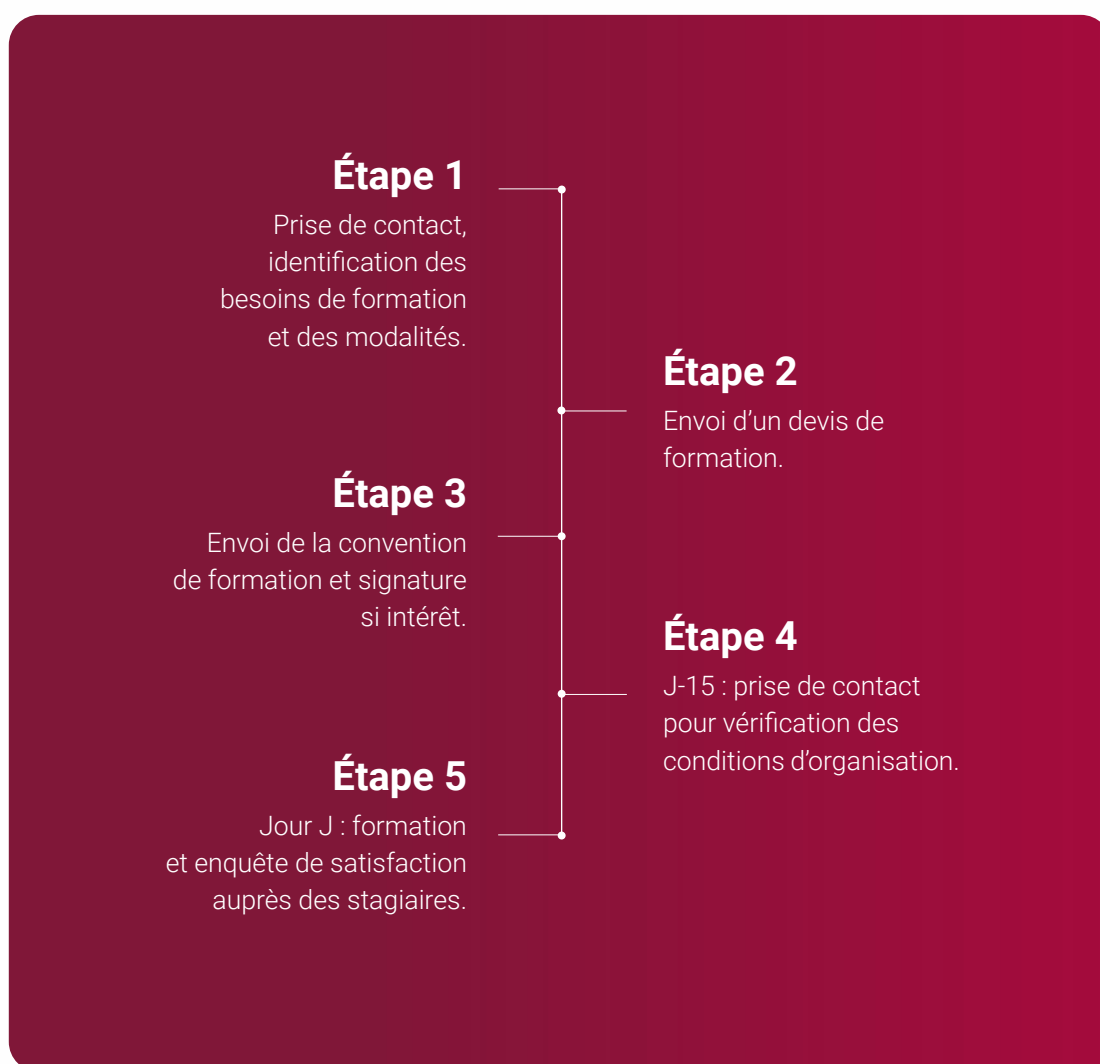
**Étape 1**
Prise de contact, identification des besoins de formation et des modalités.

**Étape 2**
Envoi d’un devis de formation.

**Étape 3**
Envoi de la convention de formation et signature si intérêt.

**Étape 4**
J-15 : prise de contact pour vérification des conditions d’organisation.

**Étape 5**
Jour J : formation et enquête de satisfaction auprès des stagiaires.